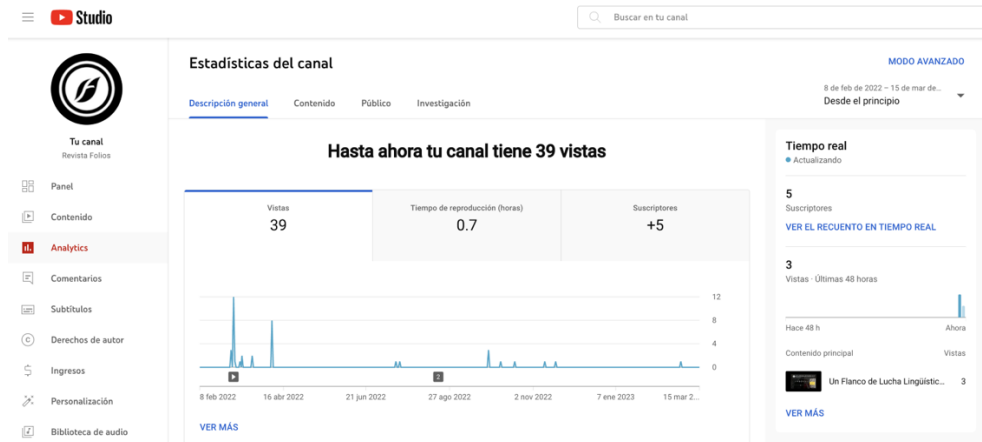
Studio

Buscar en tu canal

Tu canal
Revista Folios

Panel
Contenido
Analytics
Comentarios
Subtítulos
Derechos de autor
Ingresos
Personalización
Biblioteca de audio

Estadísticas del canal

MODO AVANZADO

Descripción general
Contenido
Público
Investigación

8 de feb de 2022 – 15 de mar de...
Desde el principio

Hasta ahora tu canal tiene 39 vistas

| Vistas | Tiempo de reproducción (horas) | Suscriptores |
|---|---|---|
| 39 | 0.7 | +5 |

12
8
4
0

2

8 feb 2022
16 abr 2022
21 jun 2022
27 ago 2022
2 nov 2022
7 ene 2023
15 mar 2...

VER MÁS

Tiempo real
Actualizando

5
Suscriptores

VER EL RECUENTO EN TIEMPO REAL

3
Vistas · Últimas 48 horas

Hace 48 h
Ahora

Contenido principal
Vistas

Un Flanco de Lucha Lingüístic...
3

VER MÁS